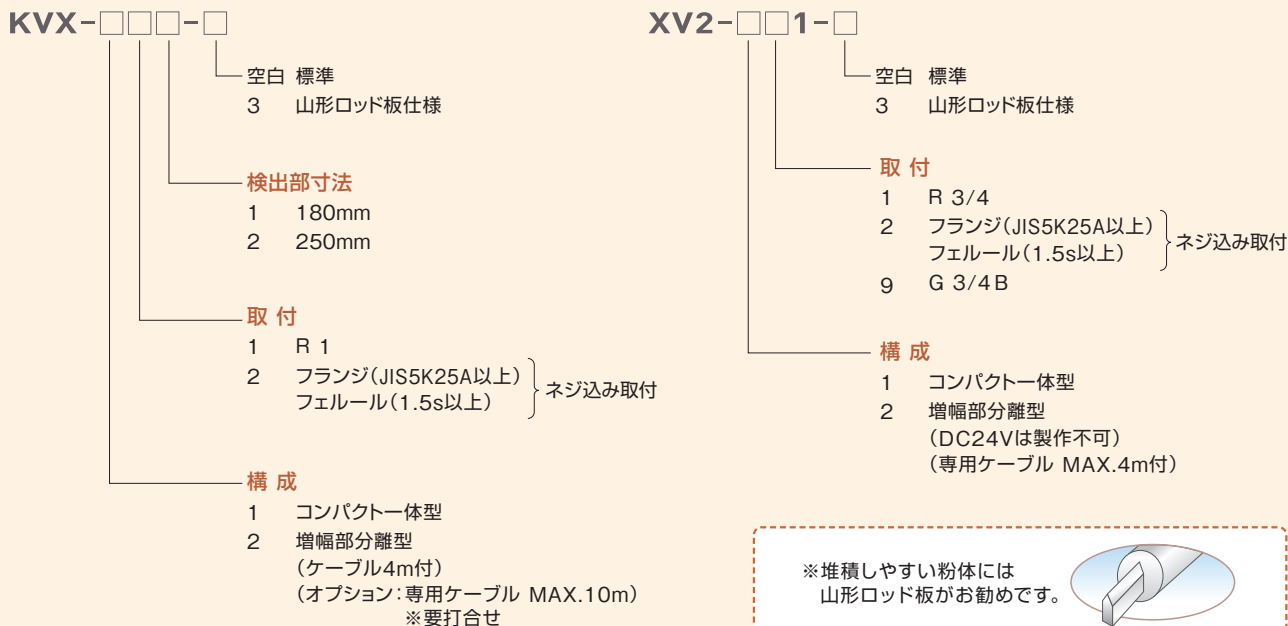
KVX-□□□-□

空白 標準
3 山形ロッド板仕様

検出部寸法
1 180mm
2 250mm

取 付
1 R 1
2 フランジ（JIS5K25A以上）
フェルール（1.5s以上） ネジ込み取付

構 成
1 コンパクト一体型
2 増幅部分離型
（ケーブル4m付）
（オプション：専用ケーブル MAX.10m）
※要打合せ

XV2-□□1-□

空白 標準
3 山形ロッド板仕様

取 付
1 R 3/4
2 フランジ（JIS5K25A以上）
フェルール（1.5s以上） ネジ込み取付
9 G 3/4 B

構 成
1 コンパクト一体型
2 増幅部分離型
（DC24Vは製作不可）
（専用ケーブル MAX.4m付）

※堆積しやすい粉体には
山形ロッド板がお勧めです。